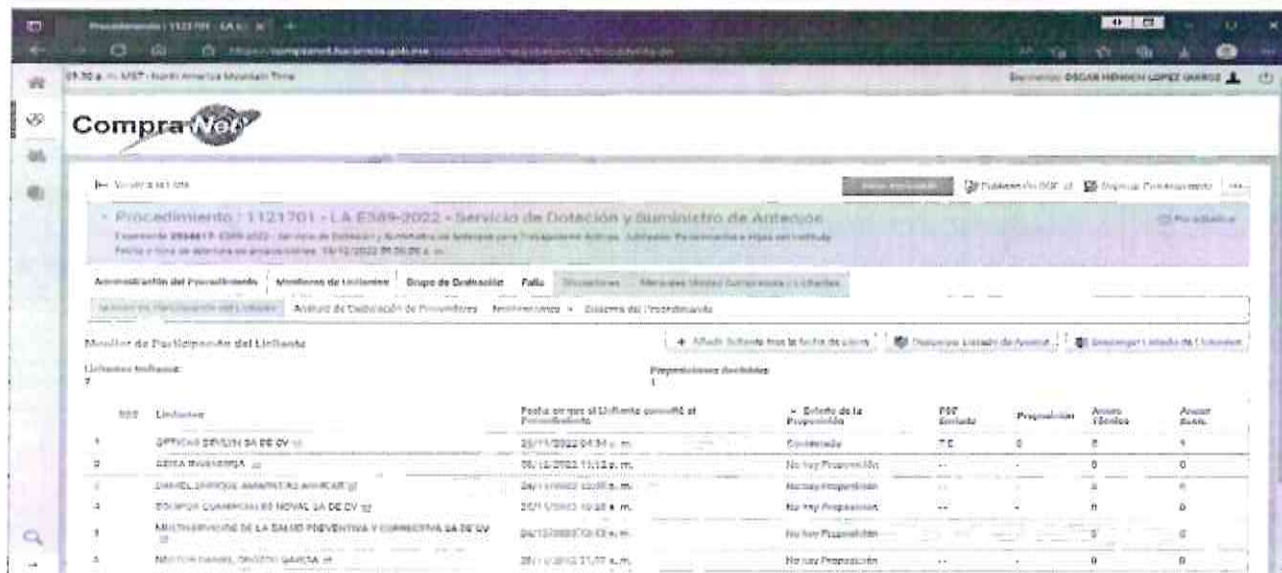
Procedimiento | 1121701 - LA E389 ×

compranet.hacienda.gob.mx

09:30 a. m. MST - North America Mountain Time

Bienvenido OSCAR HERMICH LOPEZ GARCIA

CompraNet

Volver a la lista

Publicar en PDF | Regresar Procedimiento

Procedimiento : 1121701 - LA E389-2022 - Servicio de Dotación y Suministro de Anteojos

Expediente 2534617 - E389-2022 - Servicio de Dotación y Suministro de Anteojos para Trabajadores Activos, Jubilados, Pensionados e Hijos del Instituto

Fecha y hora de apertura de proposiciones: 15/12/2022 09:00:00 a. m.

Administración del Procedimiento | Monitoreo de Licitantes | Grupo de Evaluación | Fallo | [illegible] | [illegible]

Monitor de Participación del Licitante | Análisis de Evaluación de Proveedores | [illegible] | Historial del Procedimiento

Monitor de Participación del Licitante

+ Añadir licitante tras la fecha de cierre | Descargar Listado de Avance | Descargar Listado de Licitantes

Licitantes invitados: 7

Proposiciones recibidas: 1

| Núm | Licitante | Fecha en que el Licitante consultó el Procedimiento | Estado de la Proposición | PDF Enviado | Proposición | Anexo Técnico | Anexo Econ. |
|---|---|---|---|---|---|---|---|
| 1 | OPTICAS DEVLYN SA DE CV | 25/11/2022 04:34 p. m. | Confirmada | T E | 0 | 0 | 1 |
| 2 | GEXA INGENIERIA | 05/12/2022 11:12 a. m. | No hay Proposición | -- | - | 0 | 0 |
| 3 | DANIEL ENRIQUE ANAMINTAS AVINCAR | 24/11/2022 12:09 a. m. | No hay Proposición | -- | - | 0 | 0 |
| 4 | EQUIPOS COMERCIALES NOVAL SA DE CV | 25/11/2022 10:28 a. m. | No hay Proposición | -- | - | 0 | 0 |
| 5 | MULTISERVICIOS DE LA SALUD PREVENTIVA Y CORRECTIVA SA DE CV | 24/11/2022 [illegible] | No hay Proposición | -- | - | 0 | 0 |
| 6 | NESTOR DANIEL OROZCO GARCIA | 25/11/2022 11:07 a. m. | No hay Proposición | -- | - | 0 | 0 |